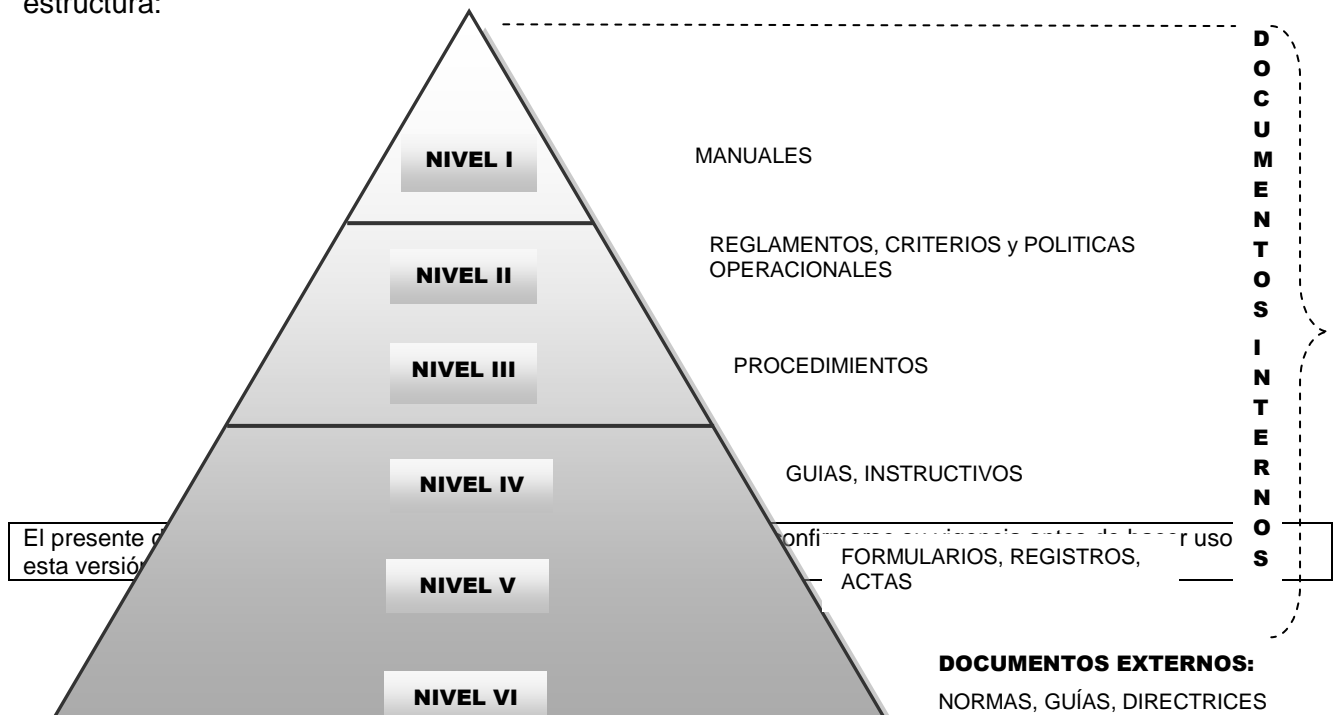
estructura:

NIVEL I

MANUALES

NIVEL II

REGLAMENTOS, CRITERIOS y POLITICAS OPERACIONALES

NIVEL III

PROCEDIMIENTOS

NIVEL IV

GUIAS, INSTRUCTIVOS

El presente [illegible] confirmarse su vigencia antes de hacer uso esta versió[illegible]

NIVEL V

FORMULARIOS, REGISTROS, ACTAS

NIVEL VI

D O C U M E N T O S I N T E R N O S

DOCUMENTOS EXTERNOS:

NORMAS, GUÍAS, DIRECTRICES